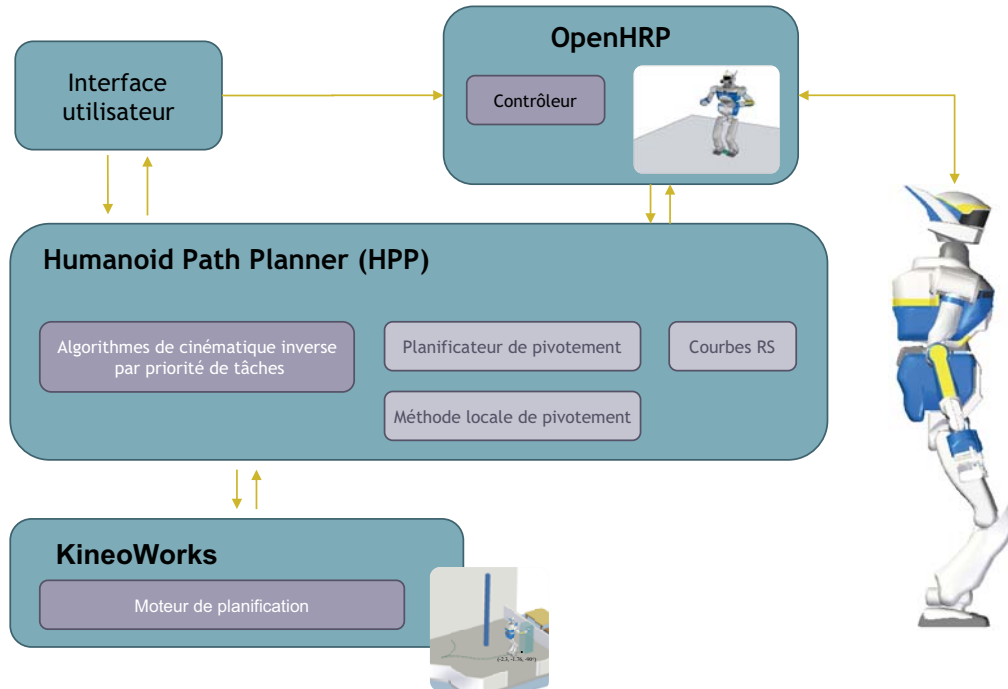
Interface utilisateur

OpenHRP

Contrôleur

Humanoid Path Planner (HPP)

Algorithmes de cinématique inverse par priorité de tâches

Planificateur de pivotement

Courbes RS

Méthode locale de pivotement

KineoWorks

Moteur de planification

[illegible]